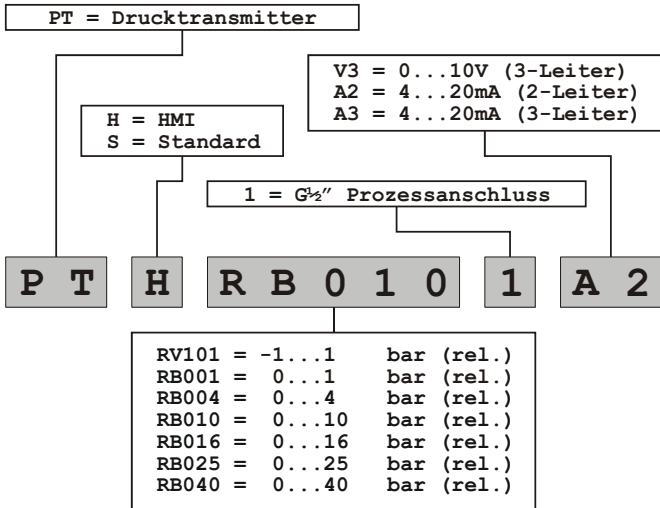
PT = Drucktransmitter

V3 = 0...10V (3-Leiter)
A2 = 4...20mA (2-Leiter)
A3 = 4...20mA (3-Leiter)

H = HMI
S = Standard

1 = G½" Prozessanschluss

P T H R B 0 1 0 1 A 2

RV101 = -1...1 bar (rel.)
RB001 = 0...1 bar (rel.)
RB004 = 0...4 bar (rel.)
RB010 = 0...10 bar (rel.)
RB016 = 0...16 bar (rel.)
RB025 = 0...25 bar (rel.)
RB040 = 0...40 bar (rel.)